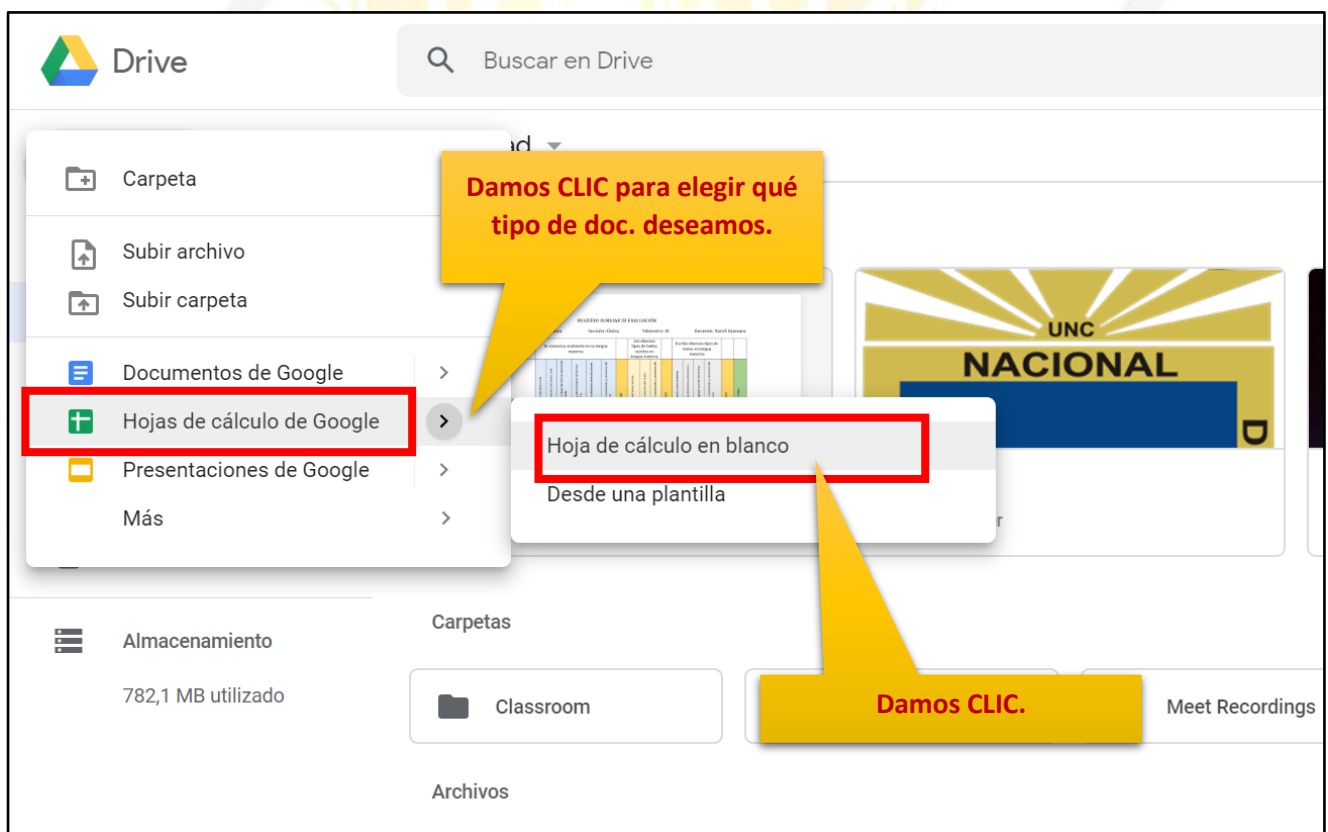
Drive

Buscar en Drive

Carpeta

Subir archivo

Subir carpeta

Documentos de Google

Hojas de cálculo de Google

Presentaciones de Google

Más

Damos CLIC para elegir qué tipo de doc. deseamos.

Hoja de cálculo en blanco

Desde una plantilla

UNC
NACIONAL

Almacenamiento

782,1 MB utilizado

Carpetas

Classroom

Damos CLIC.

Meet Recordings

Archivos